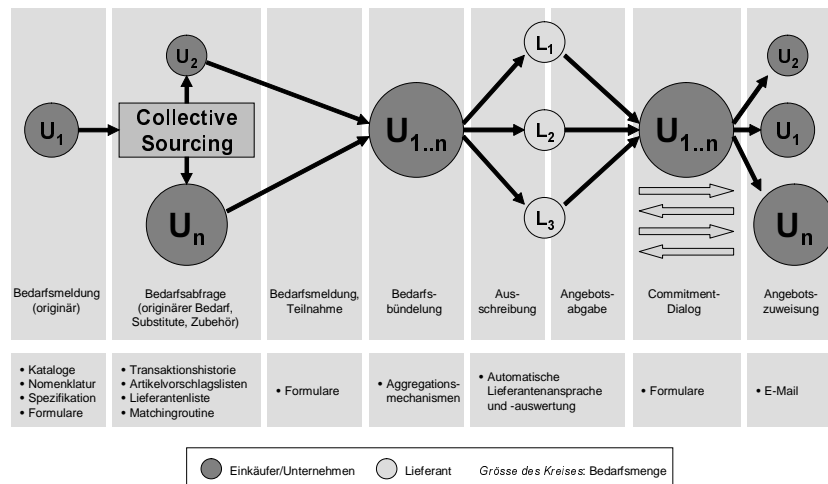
$U_1$

Collective Sourcing

$U_2$

$U_n$

$U_{1..n}$

$L_1$

$L_2$

$L_3$

$U_{1..n}$

$U_2$

$U_1$

$U_n$

Bedarfsmeldung (originär)

Bedarfsabfrage (originärer Bedarf, Substitute, Zubehör)

Bedarfsmeldung, Teilnahme

Bedarfsbündelung

Ausschreibung

Angebotsabgabe

Commitment-Dialog

Angebotszuweisung

- Kataloge
- Nomenklatur
- Spezifikation
- Formulare

- Transaktionshistorie
- Artikelvorschlagslisten
- Lieferantenliste
- Matchingroutine

- Formulare

- Aggregationsmechanismen

- Automatische Lieferantenansprache und -auswertung

- Formulare

- E-Mail

Einkäufer/Unternehmen Lieferant *Grösse des Kreises*: Bedarfsmenge